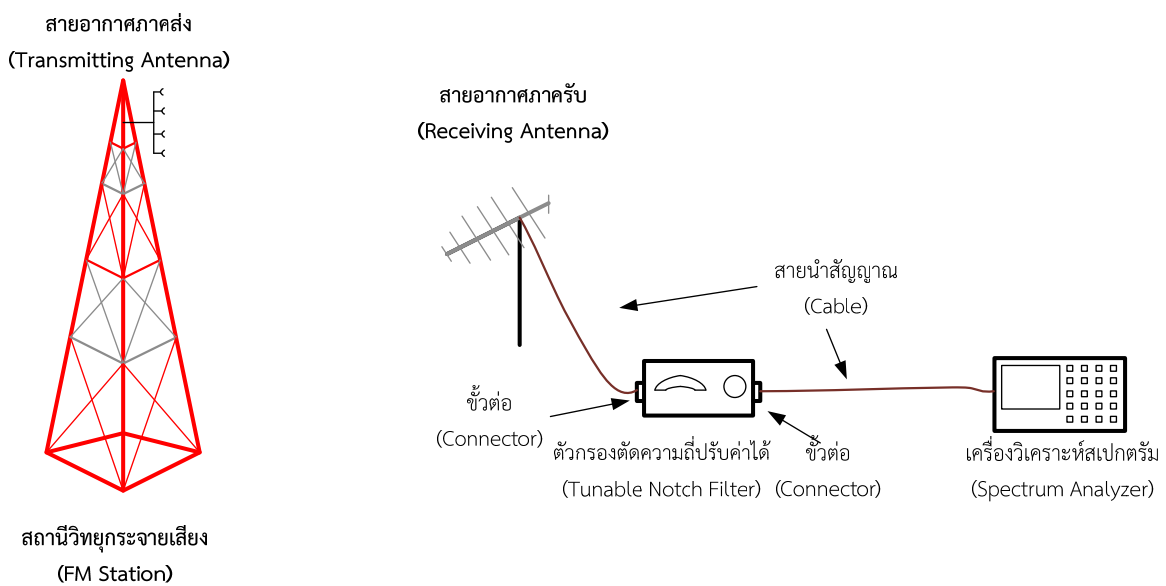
สายอากาศภาคส่ง
(Transmitting Antenna)

สายอากาศภาคภาครับ
(Receiving Antenna)

สายนำสัญญาณ
(Cable)

ขั้วต่อ
(Connector)

ตัวกรองตัดความถี่ปรับค่าได้
(Tunable Notch Filter)

ขั้วต่อ
(Connector)

เครื่องวิเคราะห์สเปกตรัม
(Spectrum Analyzer)

สถานีวิทยุกระจายเสียง
(FM Station)